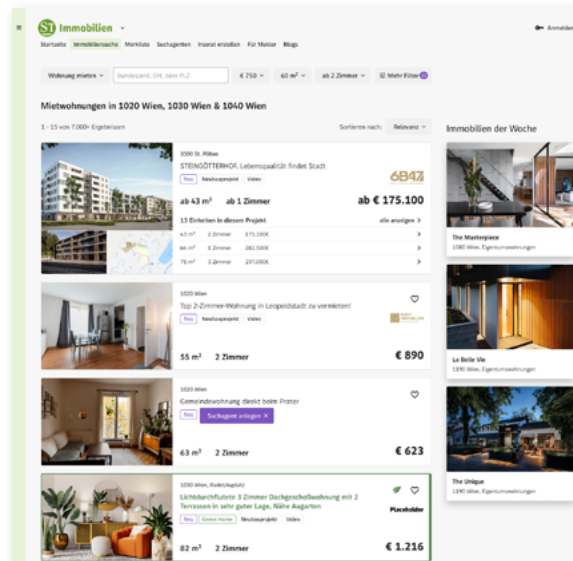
ST Immobilien

Anmelden

Startseite Immobiliensuche Marktdaten Suchagenten Inserat erstellen Für Makler Blogs

Wohnung mieten | Bundesland, Ort, oder PLZ | € 750 | 60 m² | ab 2 Zimmer | Mehr Filter

Mietwohnungen in 1020 Wien, 1030 Wien & 1040 Wien

1 - 15 von 7.000+ Ergebnissen

Sortieren nach: Relevanz

Immobilien der Woche

3100 St. Pölten
STEINGÖTTERHOF, Lebensqualität findet Stadt
Neu Neubauprojekt Video
6B47
ab 43 m² ab 1 Zimmer ab € 175.100
13 Einheiten in diesem Projekt alle anzeigen
43 m² 2 Zimmer 175.100€
66 m² 3 Zimmer 282.590€
78 m² 3 Zimmer 297.000€

1020 Wien
Top 2-Zimmer-Wohnung in Leopoldstadt zu vermieten!
Neu Neubauprojekt Video
55 m² 2 Zimmer € 890

1020 Wien
Gemeindewohnung direkt beim Prater
Neu Suchagent anlegen
63 m² 2 Zimmer € 623

1030 Wien, Rudolfsplatz
Lichtdurchflutete 3 Zimmer Dachgeschoßwohnung mit 2 Terrassen in sehr guter Lage, Nähe Augarten
Neu Green Home Neubauprojekt Video
Placeholder
82 m² 2 Zimmer € 1.216

The Masterpiece
1080 Wien, Eigentumswohnungen

La Belle Vie
1190 Wien, Eigentumswohnungen

The Unique
1140 Wien, Eigentumswohnungen